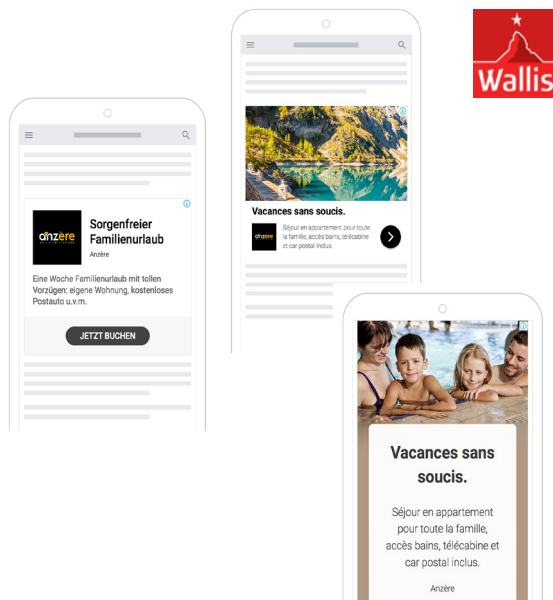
Wallis

anzère

Sorgenfreier Familienurlaub

Anzère

Eine Woche Familienurlaub mit tollen Vorzügen: eigene Wohnung, kostenloses Postauto u.v.m.

JETZT BUCHEN

Vacances sans soucis.

anzère

Séjour en appartement pour toute la famille, accès bains, télécabine et car postal inclus.

Vacances sans soucis.

Séjour en appartement pour toute la famille, accès bains, télécabine et car postal inclus.

Anzère